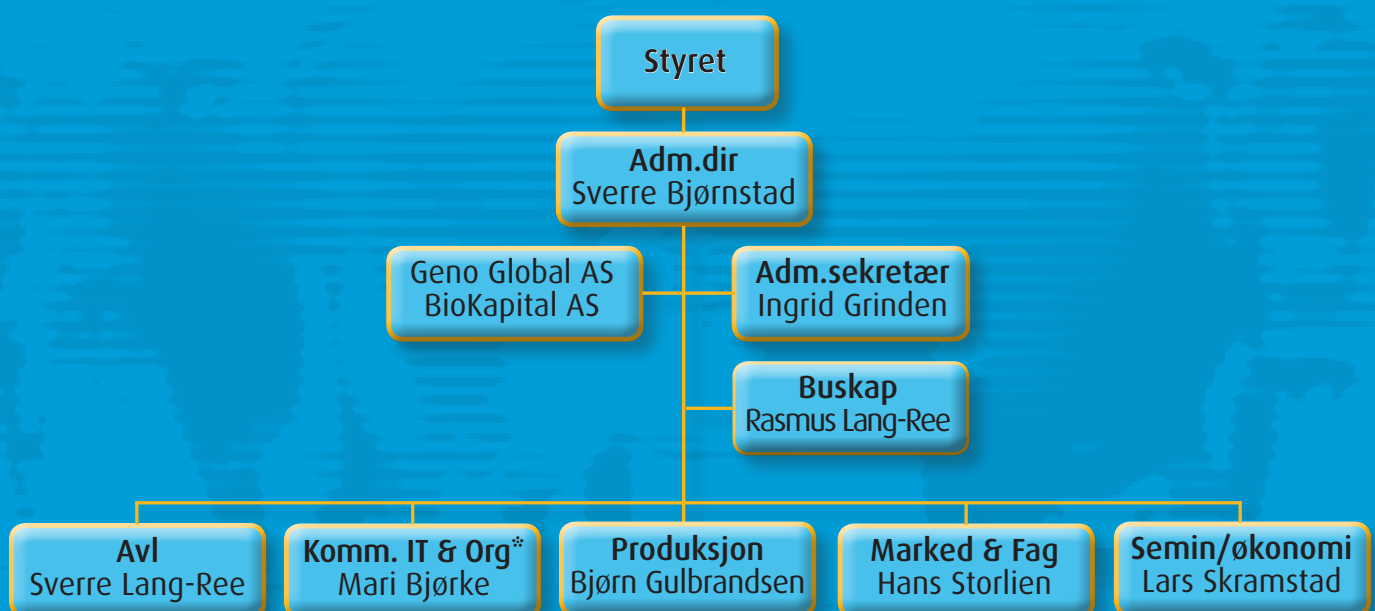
Styret

Adm.dir
Sverre Bjørnstad

Geno Global AS
BioKapital AS

Adm.sekretær
Ingrid Grinden

Buskap
Rasmus Lang-Ree

Avl
Sverre Lang-Ree

Komm. IT & Org*
Mari Bjørke

Produksjon
Bjørn Gulbrandsen

Marked & Fag
Hans Storlien

Semin/økonomi
Lars Skramstad